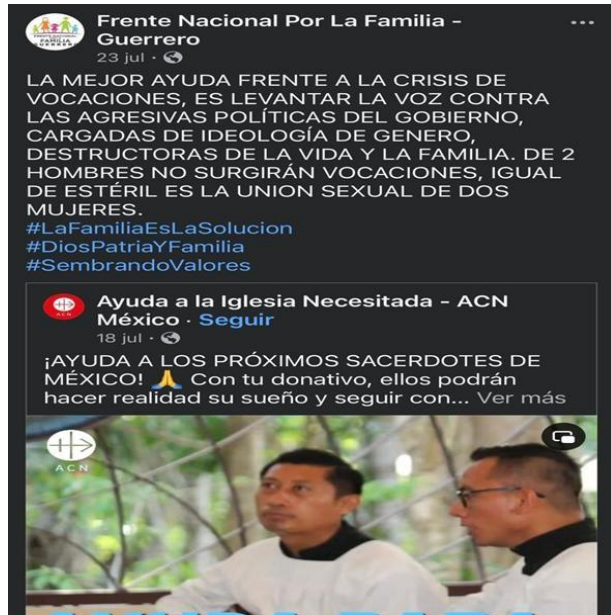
Frente Nacional Por La Familia - Guerrero
23 jul · 

LA MEJOR AYUDA FRENTE A LA CRISIS DE VOCACIONES, ES LEVANTAR LA VOZ CONTRA LAS AGRESIVAS POLÍTICAS DEL GOBIERNO, CARGADAS DE IDEOLOGÍA DE GENERO, DESTRUCTORAS DE LA VIDA Y LA FAMILIA. DE 2 HOMBRES NO SURGIRÁN VOCACIONES, IGUAL DE ESTÉRIL ES LA UNION SEXUAL DE DOS MUJERES.
#LaFamiliaEsLaSolucion
#DiosPatriaYFamilia
#SembrandoValores

Ayuda a la Iglesia Necesitada - ACN México · Seguir
18 jul · 

¡AYUDA A LOS PRÓXIMOS SACERDOTES DE MÉXICO! 🙏 Con tu donativo, ellos podrán hacer realidad su sueño y seguir con... Ver más

ACN

ACN